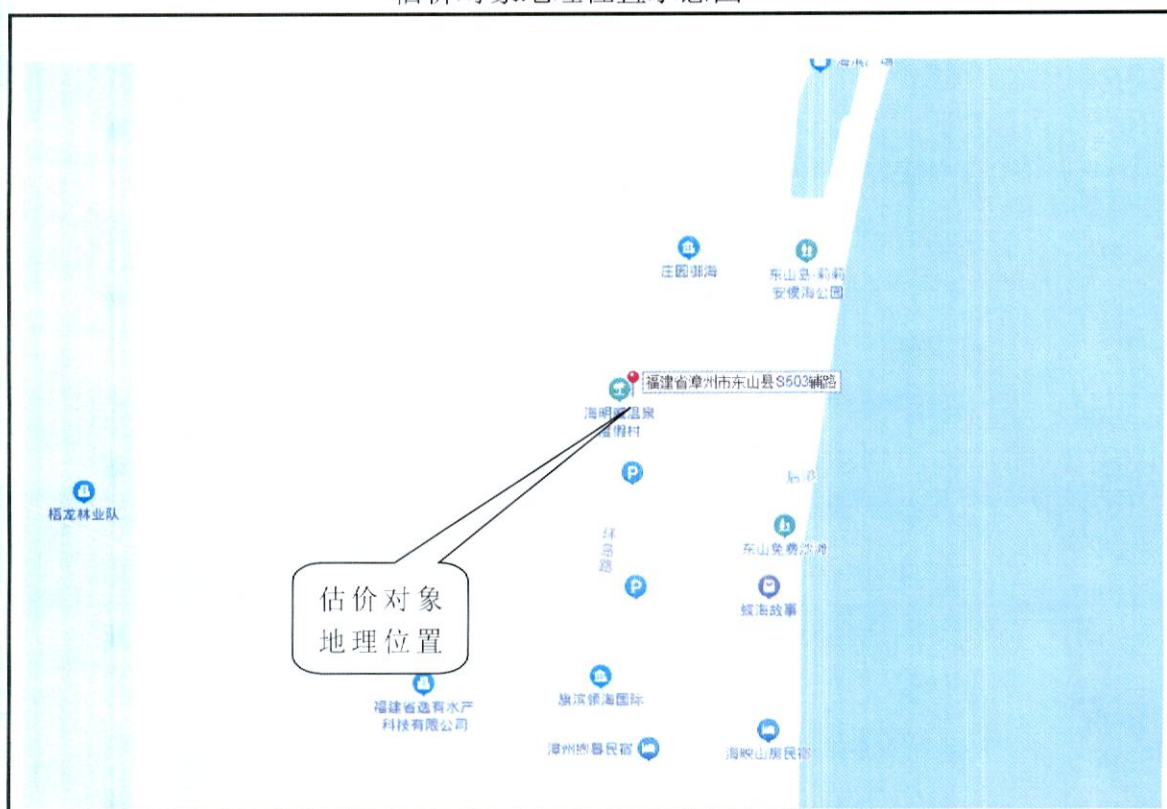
估价对象地理位置示意图

海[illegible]

庄园御海

东山县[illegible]安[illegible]海公园

福建省漳州市东山县S503辅路

海明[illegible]温泉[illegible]假村

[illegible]

梧龙林业队

绿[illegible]道

东山免费沙滩

估价对象
地理位置

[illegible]海故事

福建省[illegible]水产科技有限公司

旗滨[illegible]海国际

漳州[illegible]民宿

海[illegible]山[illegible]民宿